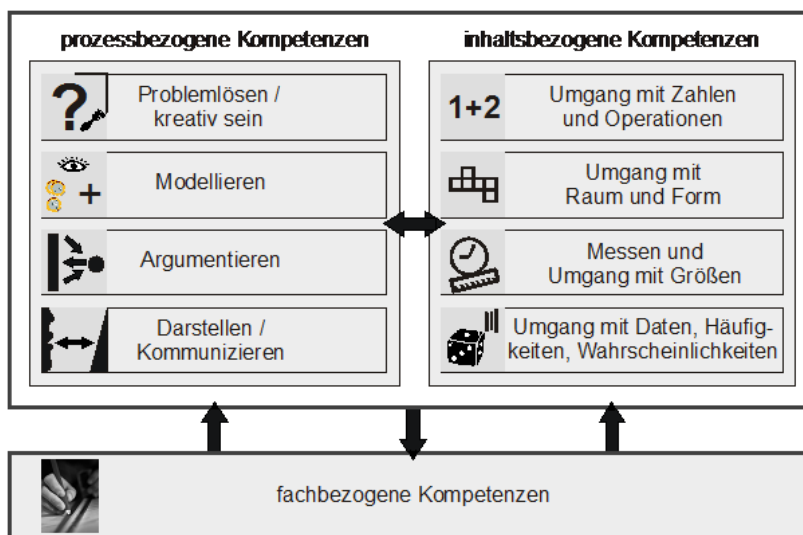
prozessbezogene Kompetenzen

?

Problemlösen / kreativ sein

+

Modellieren

Argumentieren

Darstellen / Kommunizieren

inhaltsbezogene Kompetenzen

1+2

Umgang mit Zahlen und Operationen

Umgang mit Raum und Form

Messen und Umgang mit Größen

Umgang mit Daten, Häufigkeiten, Wahrscheinlichkeiten

fachbezogene Kompetenzen